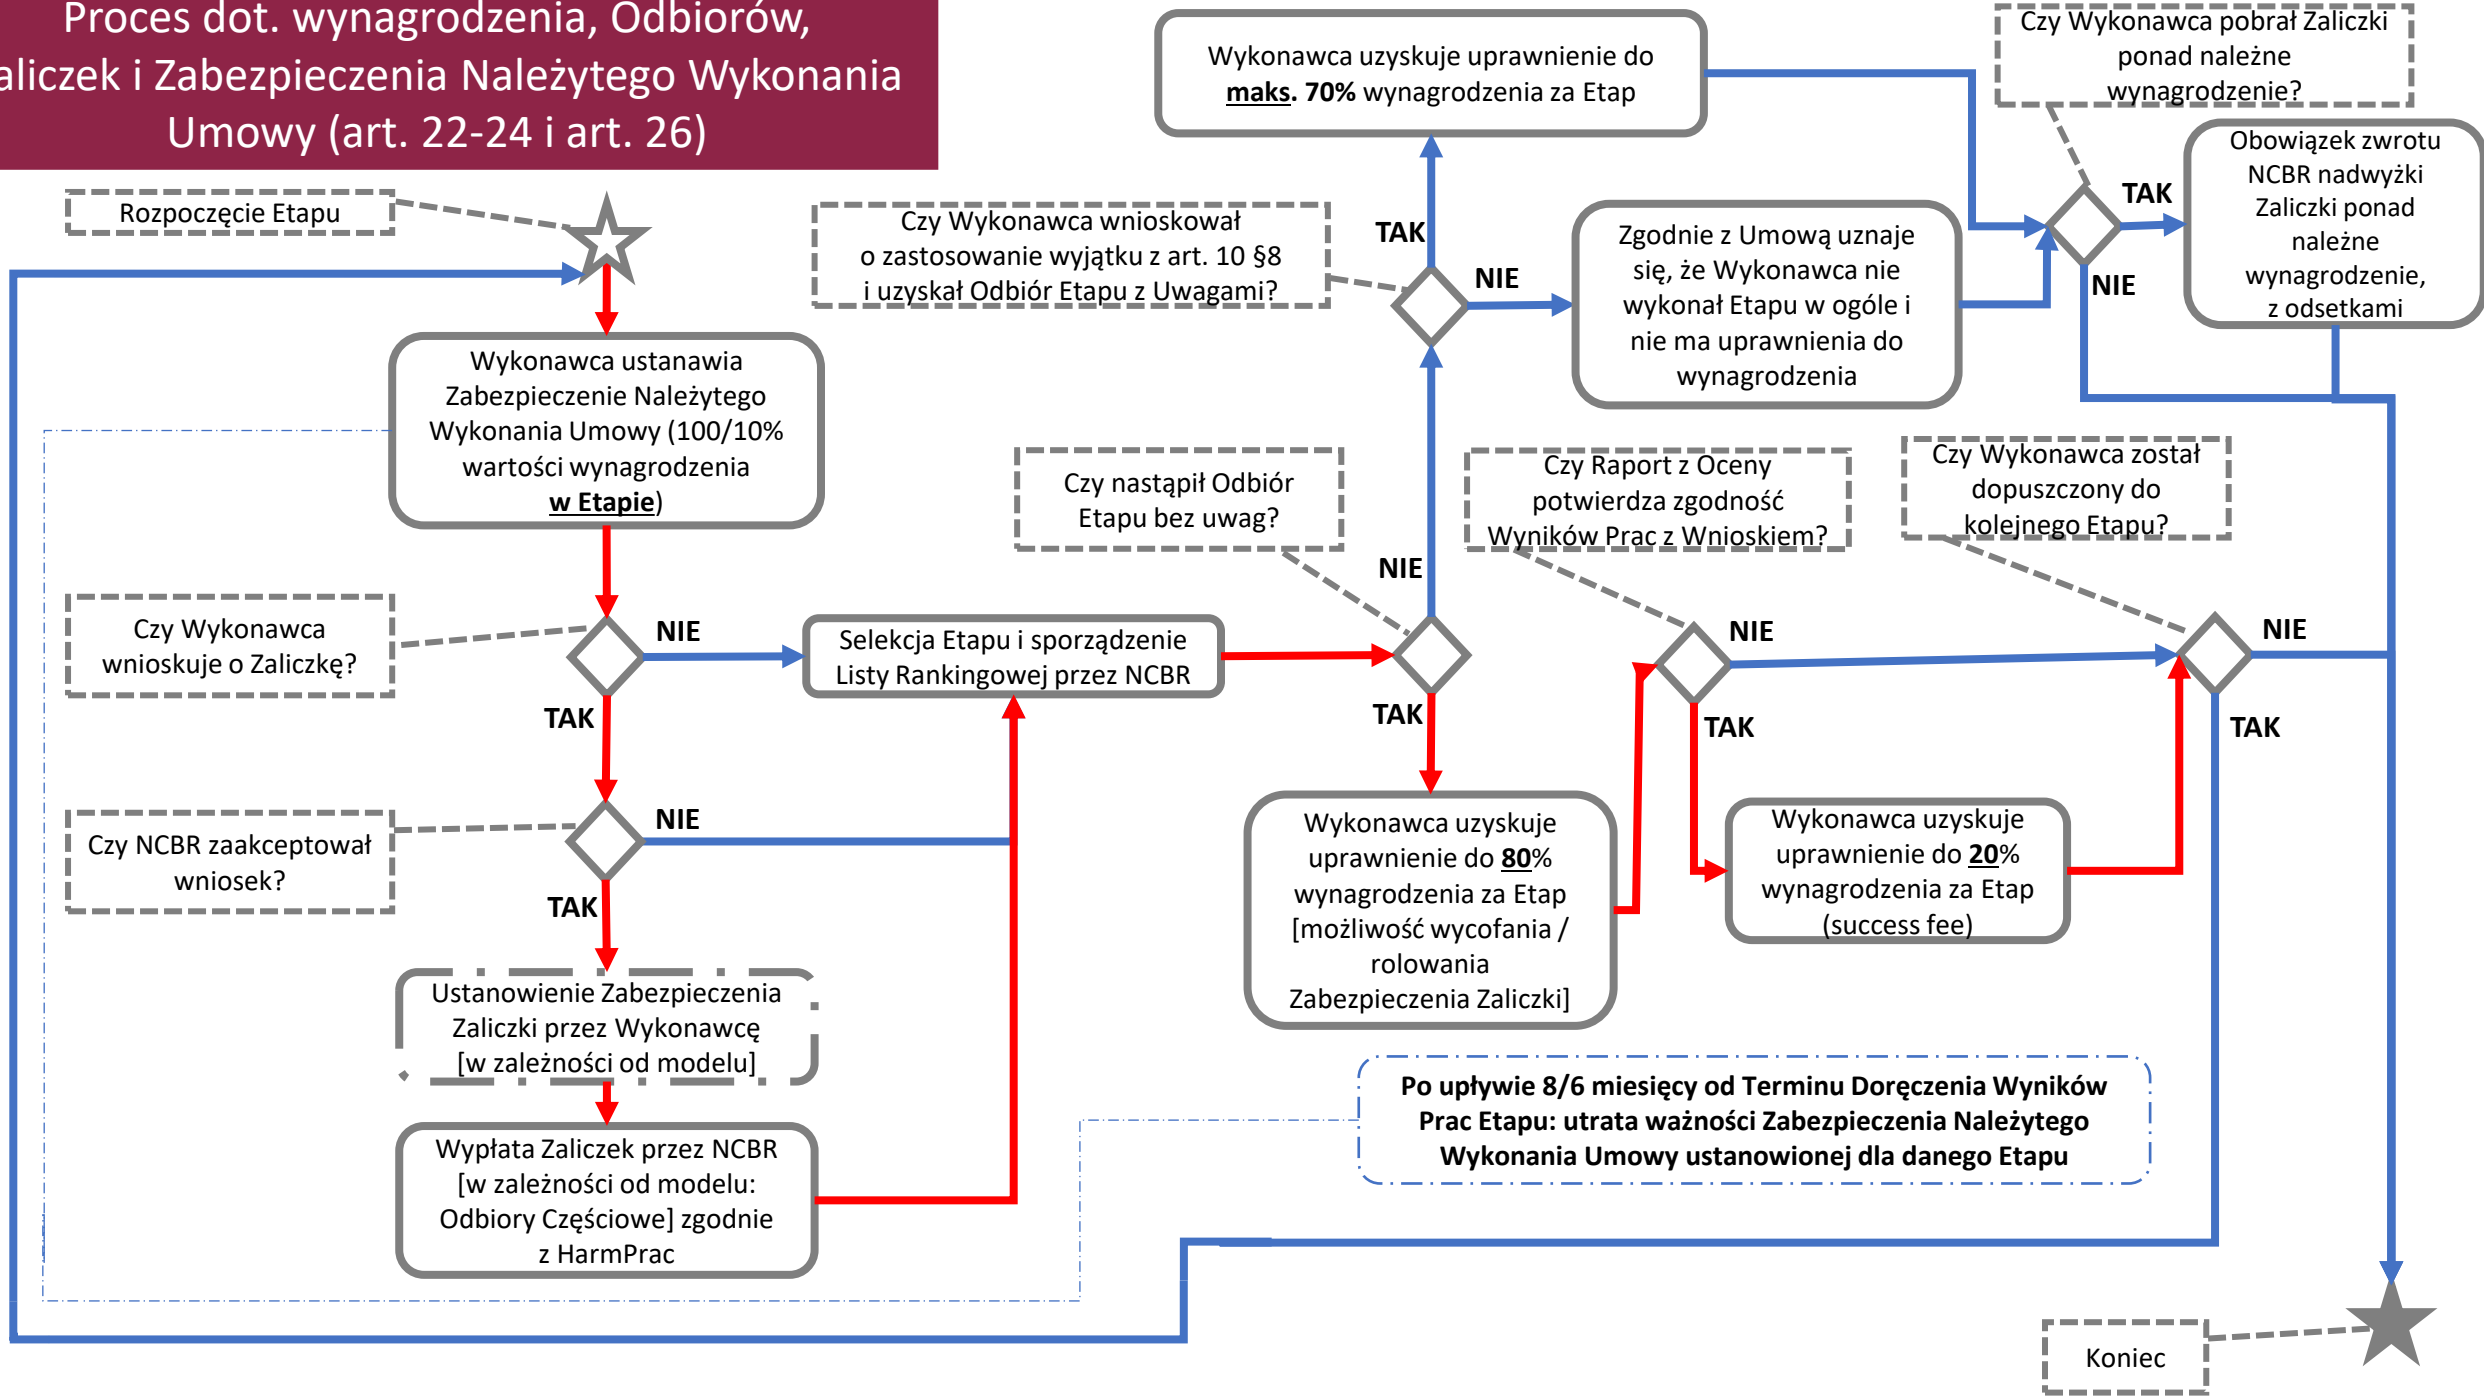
Proces dot. wynagrodzenia, Odbiorów, aliczek i Zabezpieczenia Należytego Wykonania Umowy (art. 22-24 i art. 26)

Rozpoczęcie Etapu

Wykonawca ustanawia Zabezpieczenie Należytego Wykonania Umowy (100/10% wartości wynagrodzenia **w Etapie**)

Czy Wykonawca wnioskuje o Zaliczkę?

NIE

TAK

Selekcja Etapu i sporządzenie Listy Rankingowej przez NCBR

Czy NCBR zaakceptował wniosek?

NIE

TAK

Ustanowienie Zabezpieczenia Zaliczki przez Wykonawcę [w zależności od modelu]

Wypłata Zaliczek przez NCBR [w zależności od modelu: Odbiory Częściowe] zgodnie z HarmPrac

Czy nastąpił Odbiór Etapu bez uwag?

NIE

TAK

Czy Wykonawca wnioskował o zastosowanie wyjątku z art. 10 §8 i uzyskał Odbiór Etapu z Uwagami?

TAK

NIE

Wykonawca uzyskuje uprawnienie do **maks. 70%** wynagrodzenia za Etap

Zgodnie z Umową uznaje się, że Wykonawca nie wykonał Etapu w ogóle i nie ma uprawnienia do wynagrodzenia

Czy Wykonawca pobrał Zaliczki ponad należne wynagrodzenie?

TAK

NIE

Obowiązek zwrotu NCBR nadwyżki Zaliczki ponad należne wynagrodzenie, z odsetkami

Wykonawca uzyskuje uprawnienie do **80**% wynagrodzenia za Etap [możliwość wycofania / rolowania Zabezpieczenia Zaliczki]

Czy Raport z Oceny potwierdza zgodność Wyników Prac z Wnioskiem?

NIE

TAK

Wykonawca uzyskuje uprawnienie do **20**% wynagrodzenia za Etap (success fee)

Czy Wykonawca został dopuszczony do kolejnego Etapu?

NIE

TAK

Po upływie 8/6 miesięcy od Terminu Doręczenia Wyników Prac Etapu: utrata ważności Zabezpieczenia Należytego Wykonania Umowy ustanowionej dla danego Etapu

Koniec